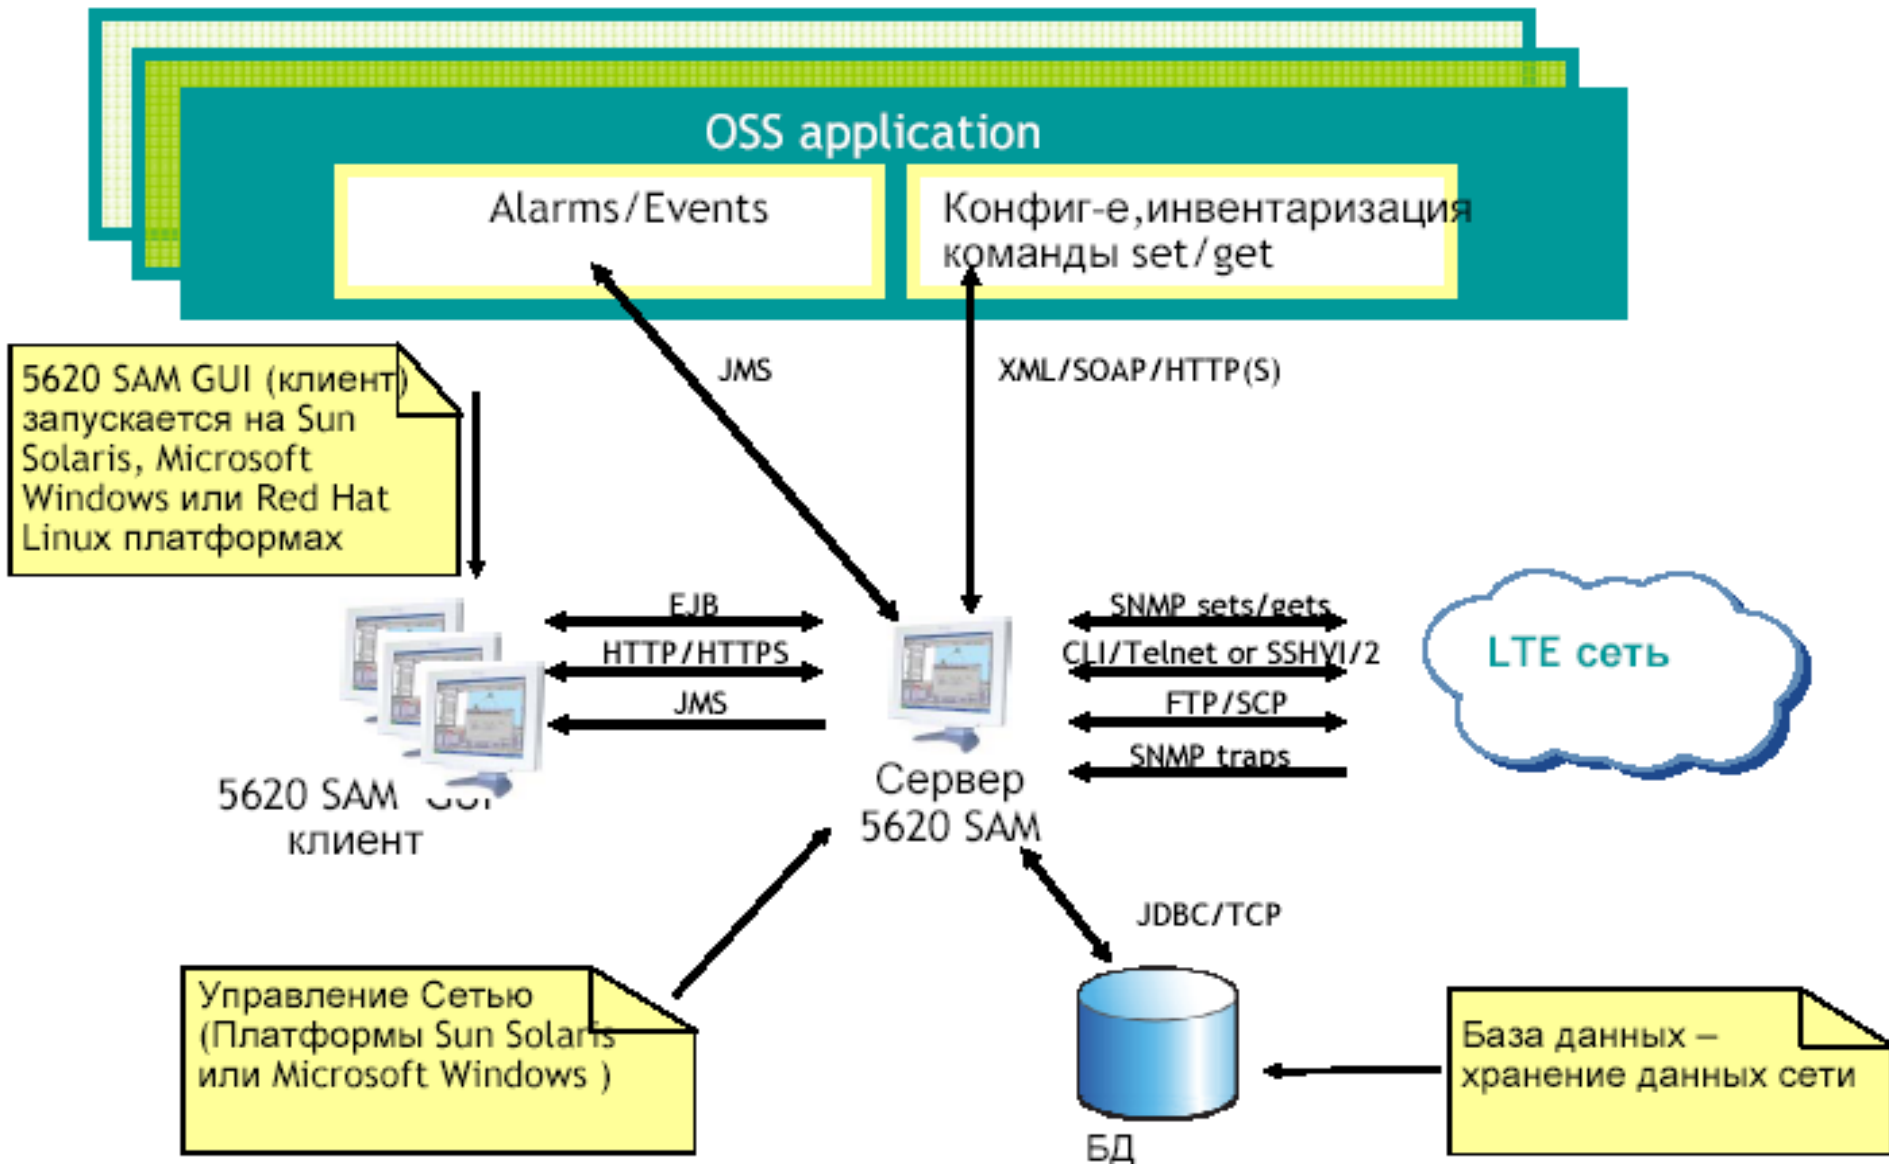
OSS application

Alarms/Events

Конфиг-е,инвентаризация команды set/get

JMS

XML/SOAP/HTTP(S)

5620 SAM GUI (клиент) запускается на Sun Solaris, Microsoft Windows или Red Hat Linux платформах

EJB

HTTP/HTTPS

JMS

SNMP sets/gets

CLI/Telnet or SSHVI/2

FTP/SCP

SNMP traps

LTE сеть

5620 SAM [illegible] клиент

Сервер 5620 SAM

JDBC/TCP

Управление Сетью (Платформы Sun Solaris или Microsoft Windows )

База данных – хранение данных сети

БД